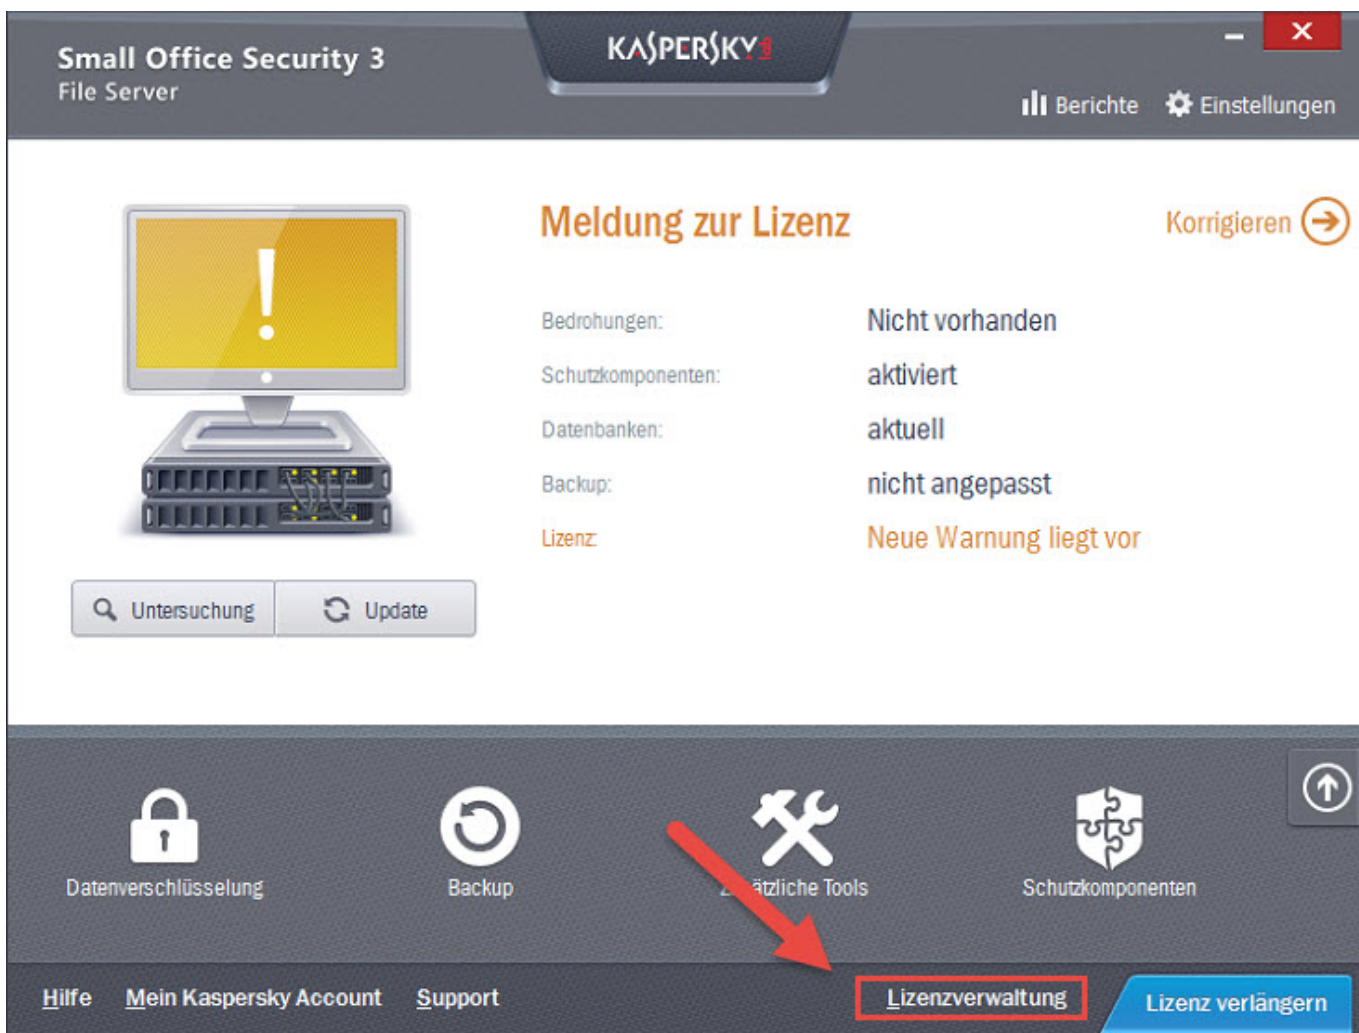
Small Office Security 3
File Server

KASPERSKY

Berichte Einstellungen

Meldung zur Lizenz

Korrigieren

Bedrohungen: Nicht vorhanden
Schutzkomponenten: aktiviert
Datenbanken: aktuell
Backup: nicht angepasst
Lizenz: Neue Warnung liegt vor

Untersuchung Update

Datenverschlüsselung Backup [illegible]ätzliche Tools Schutzkomponenten

Hilfe Mein Kaspersky Account Support Lizenzverwaltung Lizenz verlängern